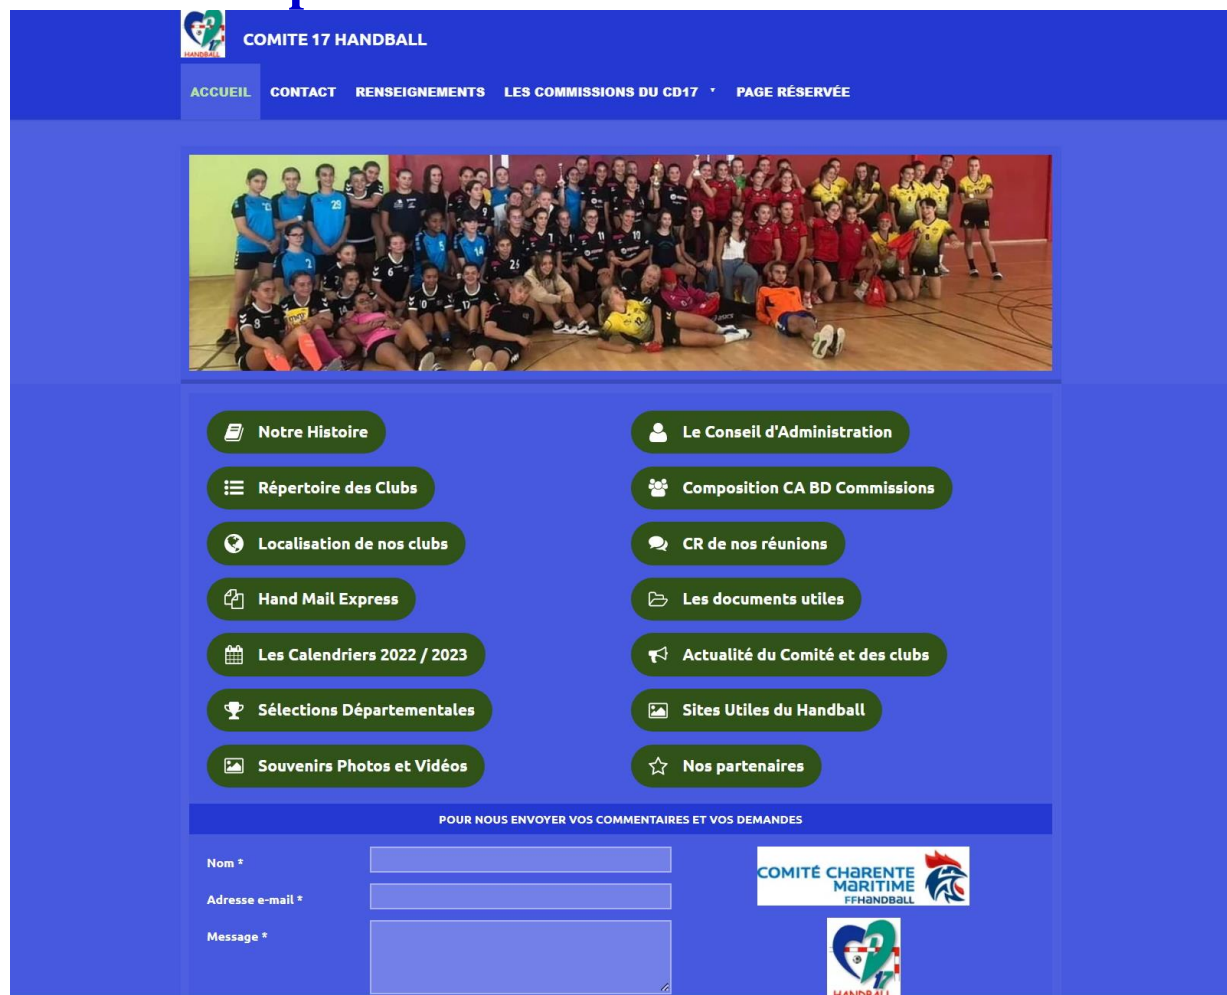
HANDBALL

COMITE 17 HANDBALL

ACCUEIL CONTACT RENSEIGNEMENTS LES COMMISSIONS DU CD17 PAGE RÉSERVÉE

Notre Histoire

Le Conseil d'Administration

Répertoire des Clubs

Composition CA BD Commissions

Localisation de nos clubs

CR de nos réunions

Hand Mail Express

Les documents utiles

Les Calendriers 2022 / 2023

Actualité du Comité et des clubs

Sélections Départementales

Sites Utiles du Handball

Souvenirs Photos et Vidéos

Nos partenaires

POUR NOUS ENVOYER VOS COMMENTAIRES ET VOS DEMANDES

Nom *

Adresse e-mail *

Message *

COMITÉ CHARENTE MARITIME FFHANDBALL

HANDBALL